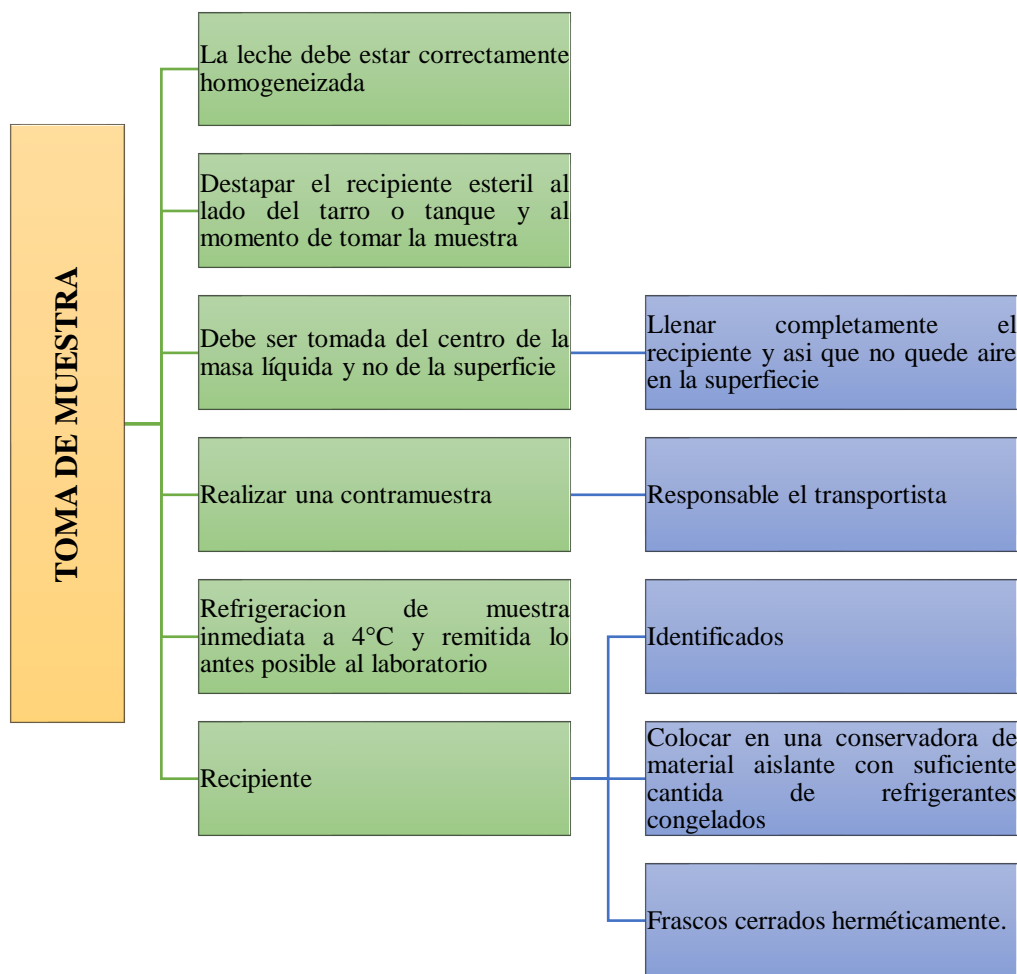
TOMA DE MUESTRA

La leche debe estar correctamente homogeneizada

Destapar el recipiente esteril al lado del tarro o tanque y al momento de tomar la muestra

Debe ser tomada del centro de la masa líquida y no de la superficie

Llenar completamente el recipiente y asi que no quede aire en la superfiecie

Realizar una contramuestra

Responsable el transportista

Refrigeracion de muestra inmediata a 4°C y remitida lo antes posible al laboratorio

Recipiente

Identificados

Colocar en una conservadora de material aislante con suficiente cantida de refrigerantes congelados

Frascos cerrados herméticamente.